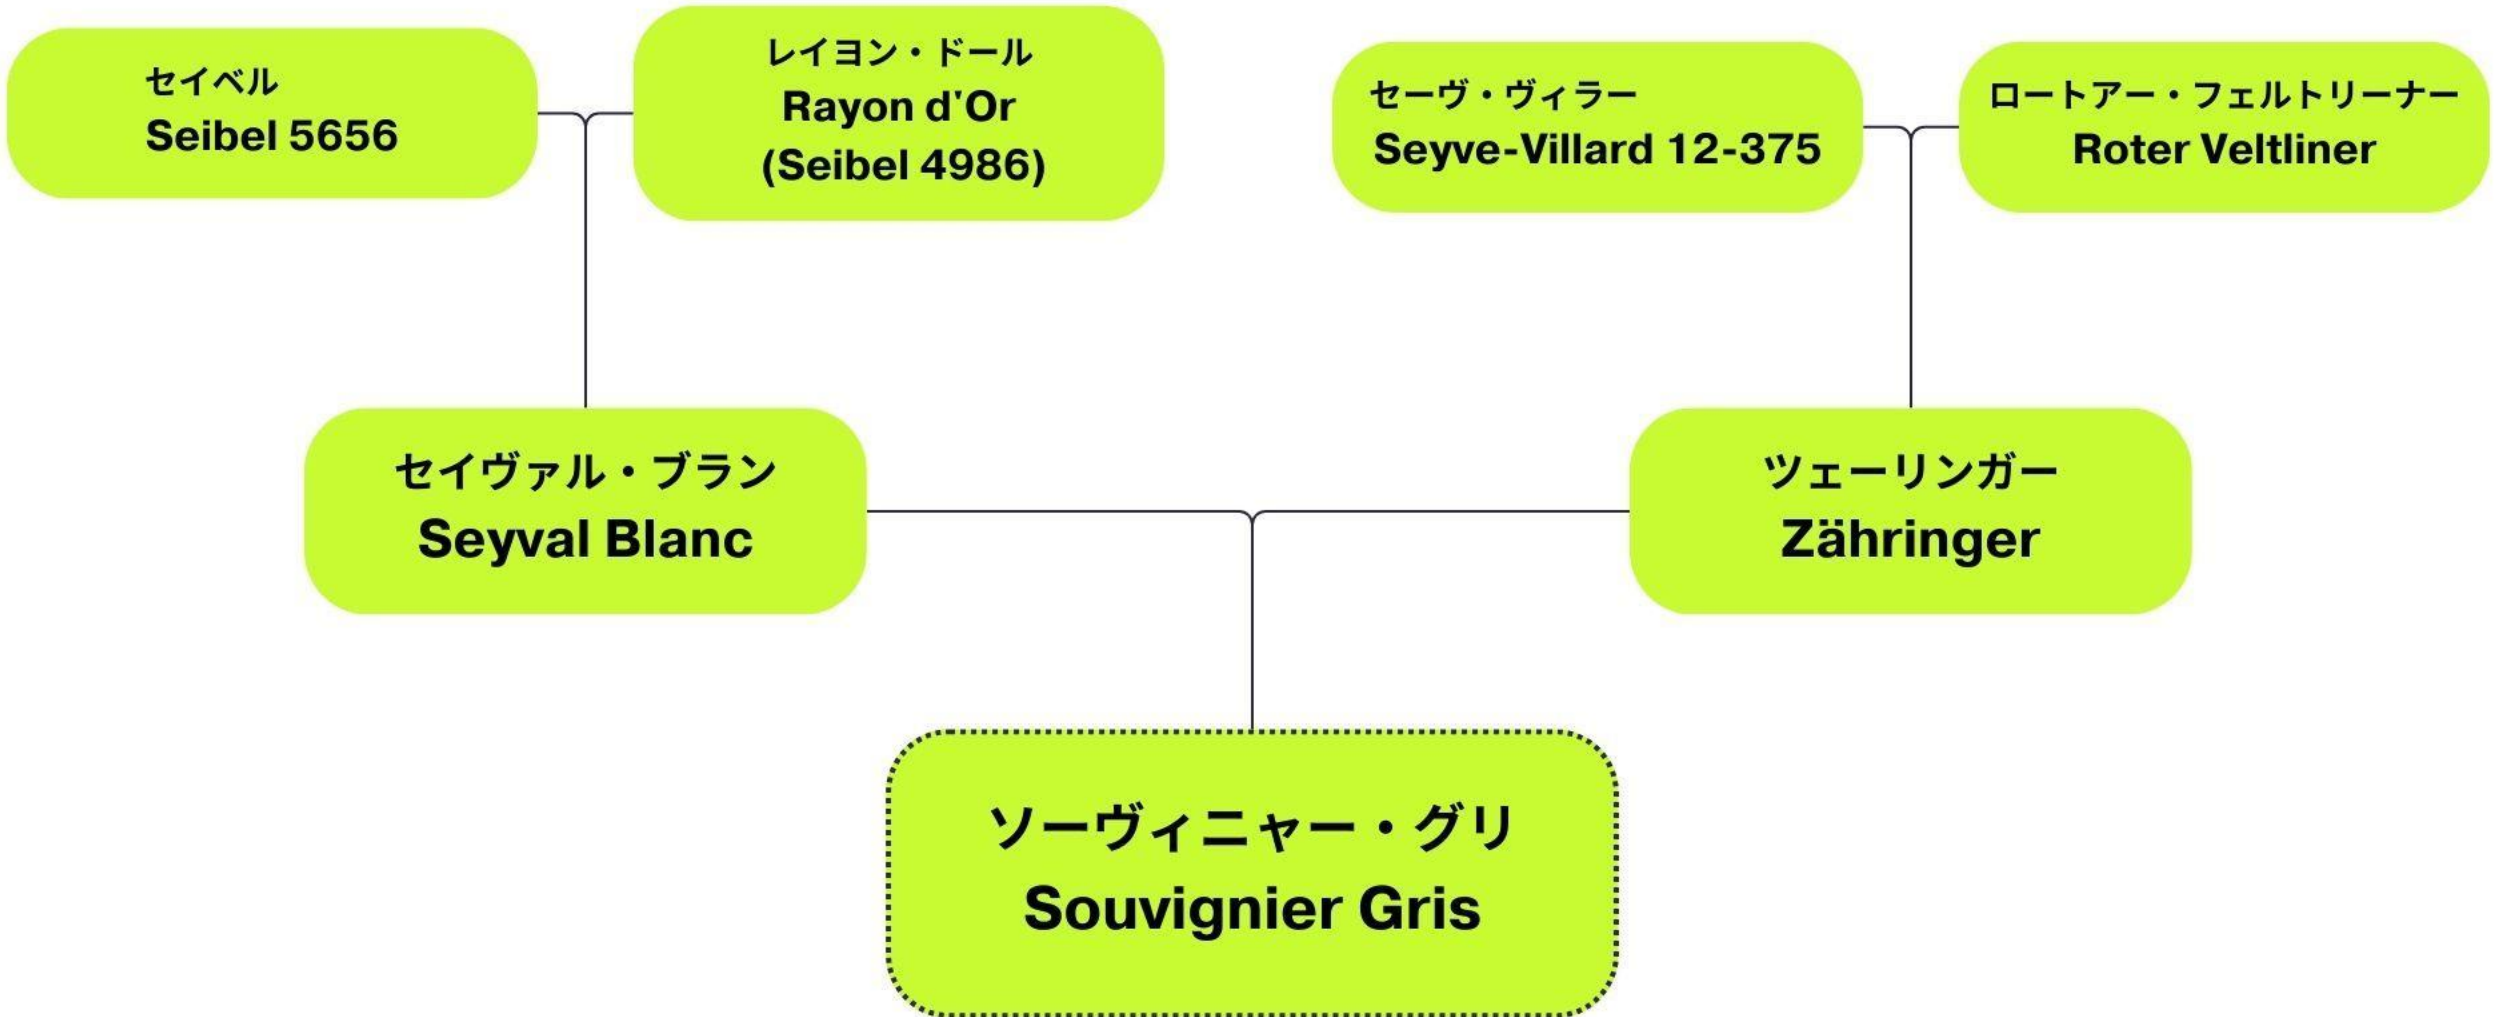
セイベル
Seibel 5656

レイヨン・ドール
Rayon d'Or
(Seibel 4986)

セーヴ・ヴィラー
Seyve-Villard 12-375

ロートアー・フェルトリーナー
Roter Veltliner

セイヴァル・ブラン
Seyval Blanc

ツェーリンガー
Zähringer

ソーヴィニャー・グリ
Souvignier Gris